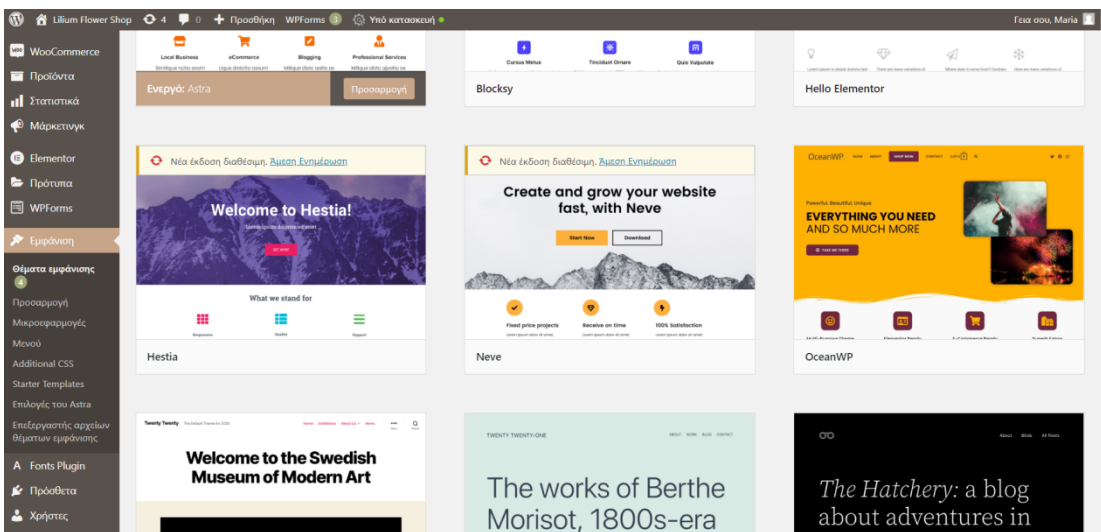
Lilium Flower Shop 4 0 Προσθήκη WPForms 3 Υπό κατασκευή
Γεια σου, Maria

WooCommerce
Προϊόντα
Στατιστικά
Μάρκετινγκ
Elementor
Πρότυπα
WPForms
Εμφάνιση
Θέματα εμφάνισης 4
Προσαρμογή
Μικροεφαρμογές
Μενού
Additional CSS
Starter Templates
Επιλογές του Astra
Επεξεργαστής αρχείων θεμάτων εμφάνισης
Fonts Plugin
Πρόσθετα
Χρήστες

Local Business
eCommerce
Blogging
Professional Services
Ενεργό: Astra
Προσαρμογή

Cursus Metus
Tincidunt Ornare
Quis Vulputate
Blocksy

Hello Elementor

Νέα έκδοση διαθέσιμη. Άμεση Ενημέρωση
Welcome to Hestia!
What we stand for
Hestia

Νέα έκδοση διαθέσιμη. Άμεση Ενημέρωση
Create and grow your website fast, with Neve
Start Now
Download
Fixed price projects
Receive on time
100% Satisfaction
Neve

OceanWP
Powerful. Beautiful. Unique
EVERYTHING YOU NEED AND SO MUCH MORE
OceanWP

Twenty Twenty
Welcome to the Swedish Museum of Modern Art

TWENTY TWENTY-ONE
The works of Berthe Morisot, 1800s-era

The Hatchery: a blog about adventures in